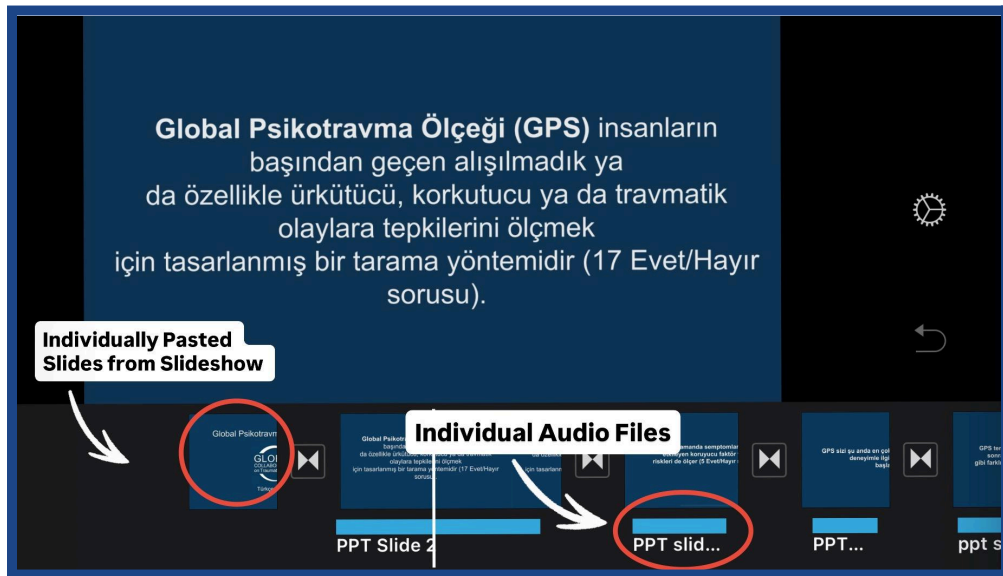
**Global Psikotravma Ölçeği (GPS)** insanların başından geçen alışılmadık ya da özellikle ürkütücü, korkutucu ya da travmatik olaylara tepkilerini ölçmek için tasarlanmış bir tarama yöntemidir (17 Evet/Hayır sorusu).

Individually Pasted Slides from Slideshow

Individual Audio Files

Global Psikotravma

GLOB
COLLABO
on Traum

Türk

Global Psikotravma Ölçeği (GPS) insanların başında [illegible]
da özellikle ürkütücü, korkutucu ya da travmatik
olaylara tepkilerini ölçmek
için tasarlanmış bir tarama yöntemidir (17 Evet/Hayır
sorusu).

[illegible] anında semptomlar
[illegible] eyen koruyucu faktör
riskleri de ölçer (5 Evet/Hayır

GPS sizi şu anda en çok
deneyimle ilgi
bulunur

GPS te
sonr
gibi farkl

PPT Slide 2

PPT slid...

PPT...

ppt s